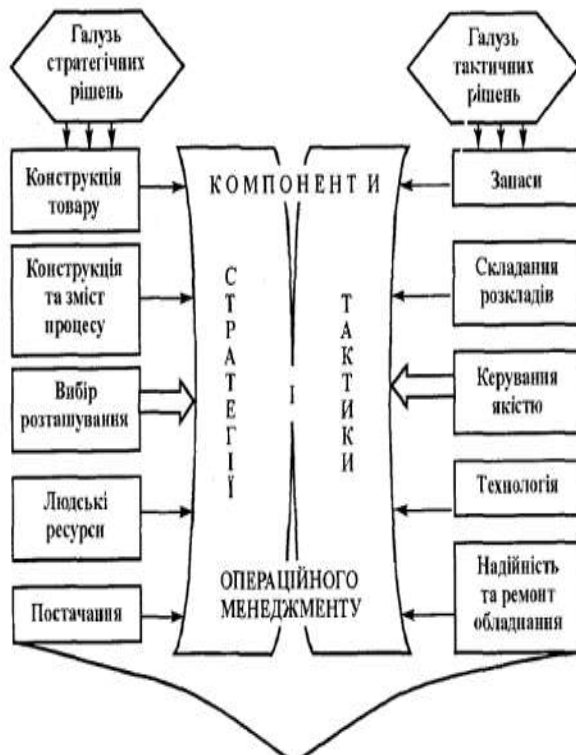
Галузь стратегічних рішень

Галузь тактичних рішень

Конструкція товару

Конструкція та зміст процесу

Вибір розташування

Людські ресурси

Постачання

КОМПОНЕНТИ

С
Т
Р
А
Т
Е
Г
І
Ї

І

Т
А
К
Т
И
К
И

ОПЕРАЦІЙНОГО МЕНЕДЖМЕНТУ

Запаси

Складання розкладів

Керування якістю

Технологія

Надійність та ремонт обладнання